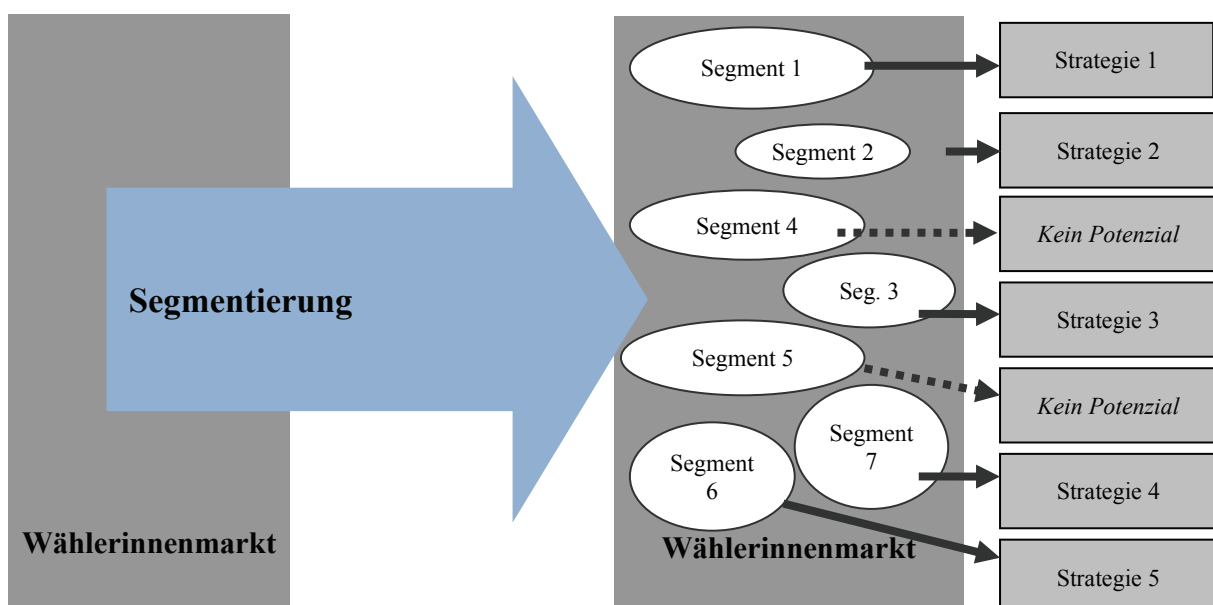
Segmentierung

Wählerinnenmarkt

Segment 1
Segment 2
Segment 4
Seg. 3
Segment 5
Segment 7
Segment 6

Wählerinnenmarkt

Strategie 1
Strategie 2
*Kein Potenzial*
Strategie 3
*Kein Potenzial*
Strategie 4
Strategie 5